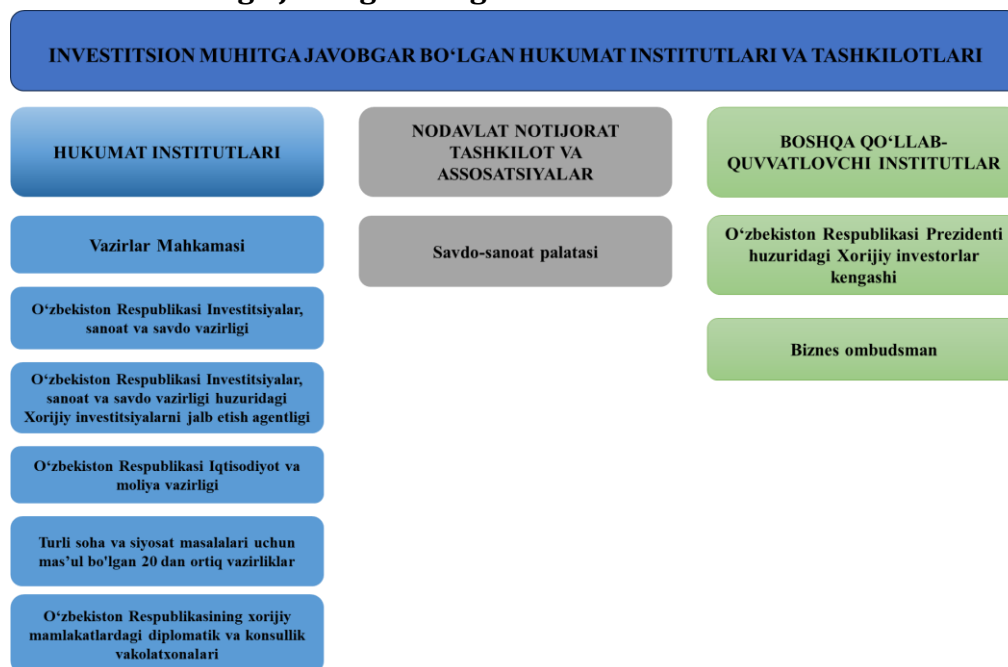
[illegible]

INVESTITSION MUHITGA JAVOBGAR BO‘LGAN HUKUMAT INSTITUTLARI VA TASHKILOTLARI

HUKUMAT INSTITUTLARI

Vazirlar Mahkamasi

O‘zbekiston Respublikasi Investitsiyalar, sanoat va savdo vazirligi

O‘zbekiston Respublikasi Investitsiyalar, sanoat va savdo vazirligi huzuridagi Xorijiy investitsiyalarni jalb etish agentligi

O‘zbekiston Respublikasi Iqtisodiyot va moliya vazirligi

Turli soha va siyosat masalalari uchun mas'ul bo'lgan 20 dan ortiq vazirliklar

O‘zbekiston Respublikasining xorijiy mamlakatlardagi diplomatik va konsullik vakolatxonalari

NODAVLAT NOTIJORAT TASHKILOT VA ASSOSATSIYALAR

Savdo-sanoat palatasi

BOSHQA QO‘LLAB-QUVVATLOVCHI INSTITUTLAR

O‘zbekiston Respublikasi Prezidenti huzuridagi Xorijiy investorlar kengashi

Biznes ombudsman